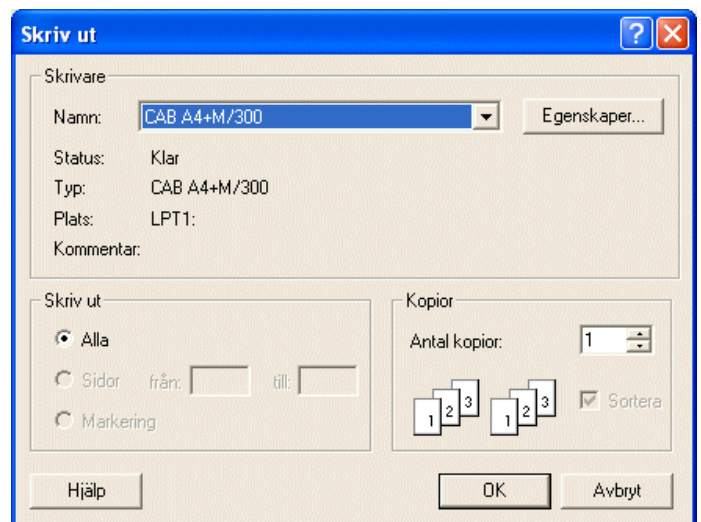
Skriv ut

Skrivare

Namn: CAB A4+M/300

Egenskaper...

Status: Klar

Typ: CAB A4+M/300

Plats: LPT1:

Kommentar:

Skriv ut

Alla

Sidor från: till:

Markering

Kopior

Antal kopior: 1

1 2 3 1 2 3

Sortera

Hjälp

OK

Avbryt